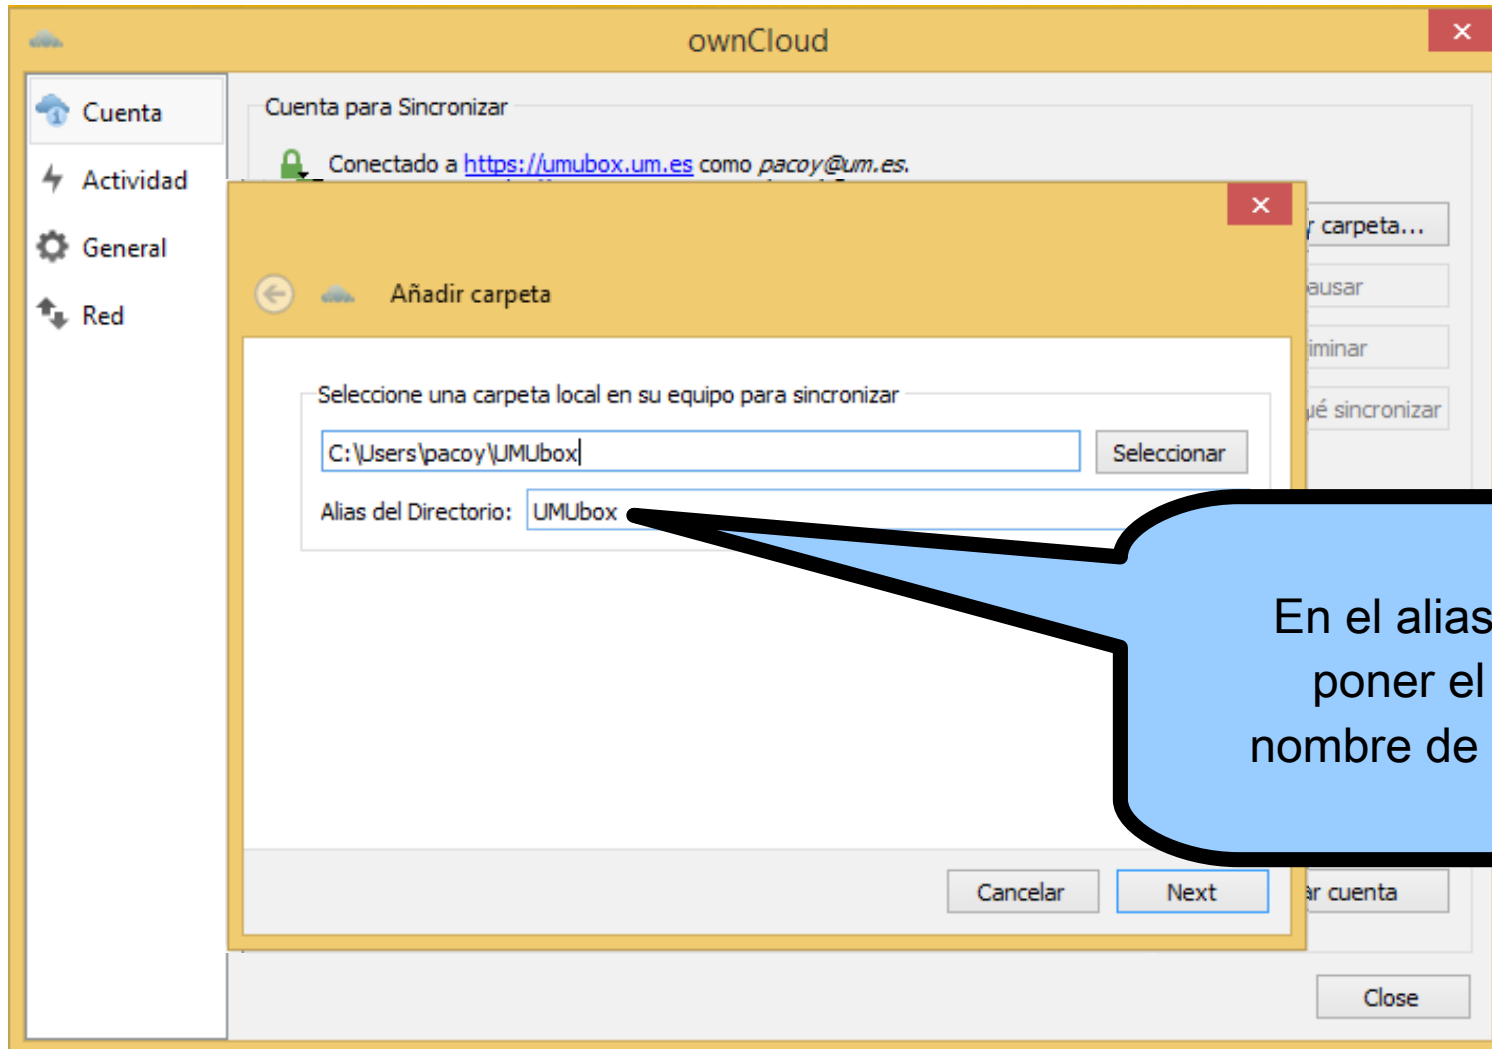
ownCloud

Cuenta

Actividad

General

Red

Cuenta para Sincronizar

Conectado a https://umubox.um.es como pacoy@um.es.

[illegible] carpeta...

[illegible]ausar

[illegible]iminar

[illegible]ué sincronizar

Añadir carpeta

Seleccione una carpeta local en su equipo para sincronizar

C:\Users\pacoy\UMUbox

Seleccionar

Alias del Directorio: UMUbox

En el alias
poner el
nombre de

Cancelar

Next

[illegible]ar cuenta

Close